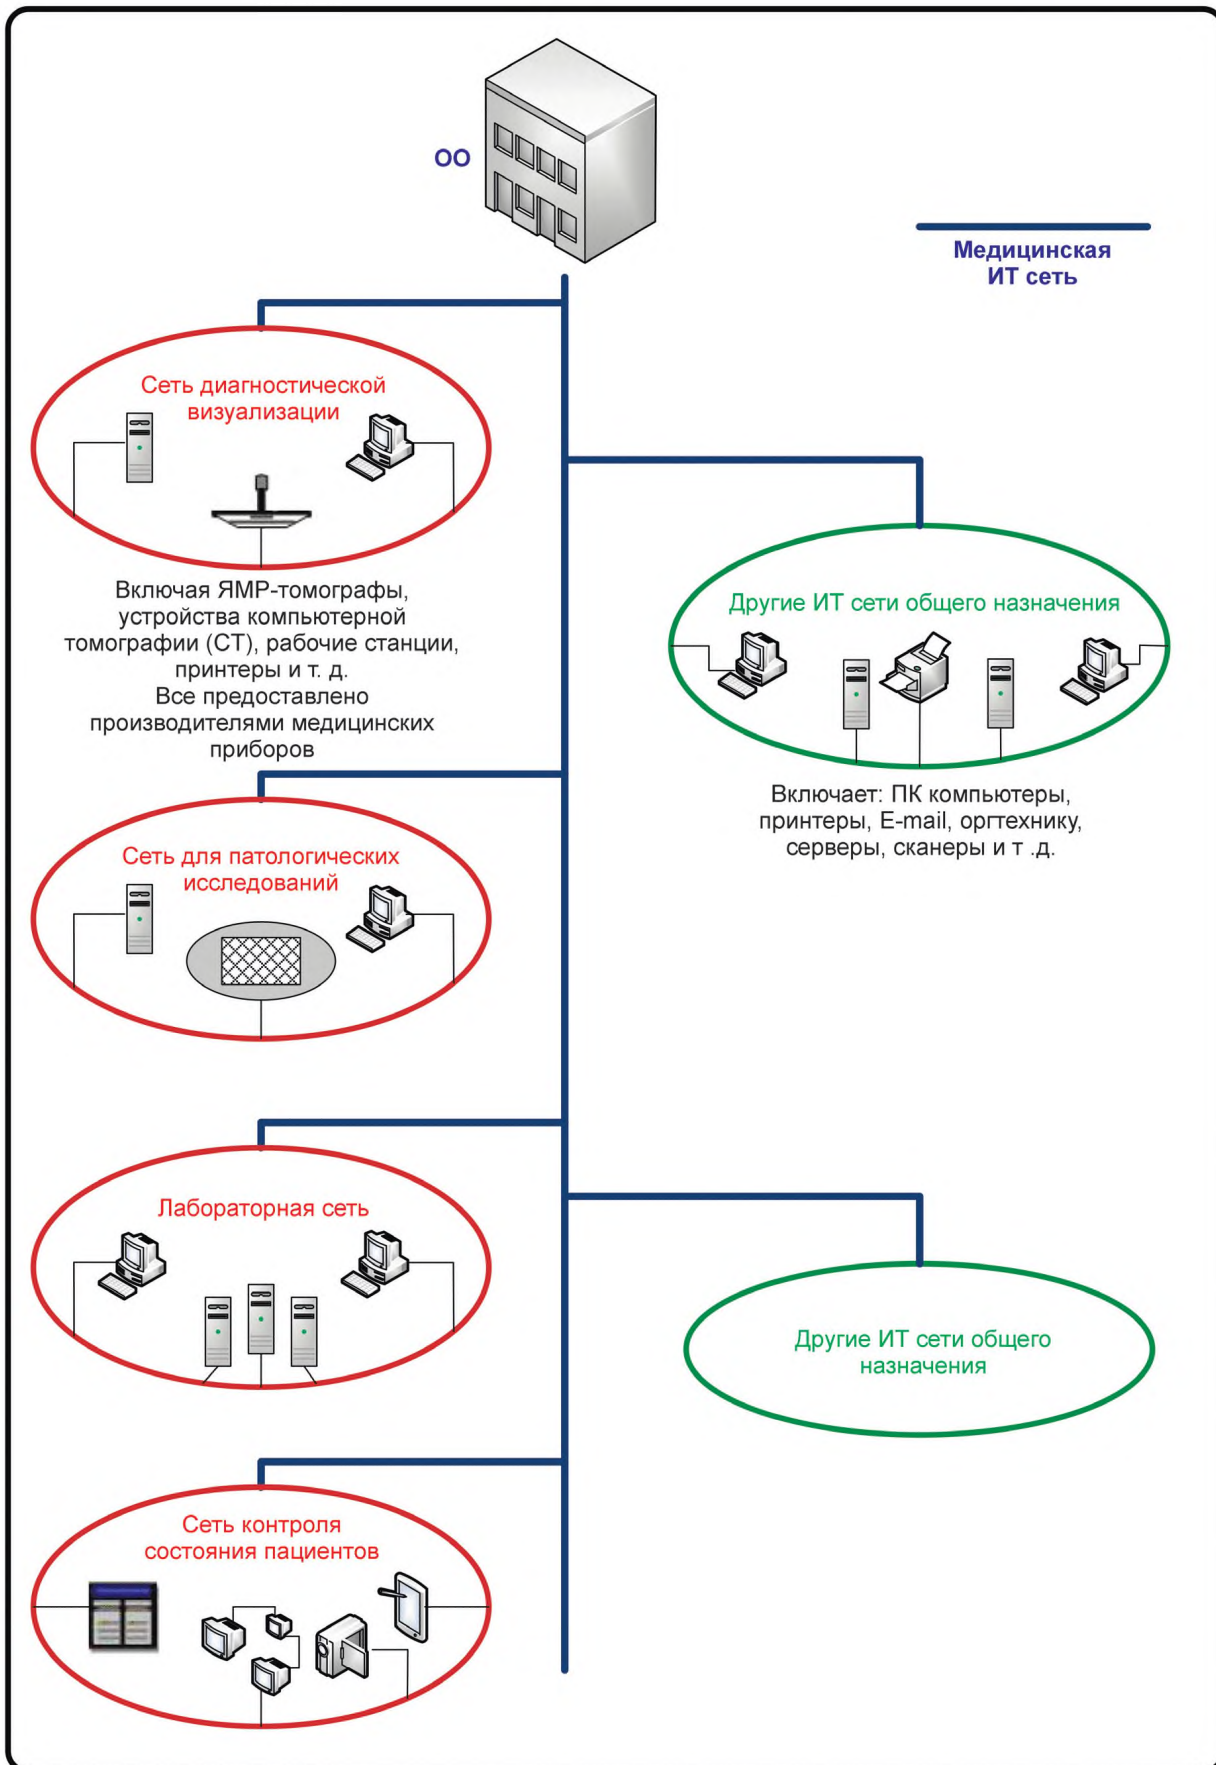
ОО

Медицинская ИТ сеть

Сеть диагностической визуализации

Включая ЯМР-томографы, устройства компьютерной томографии (СТ), рабочие станции, принтеры и т. д.
Все предоставлено производителями медицинских приборов

Другие ИТ сети общего назначения

Включает: ПК компьютеры, принтеры, E-mail, оргтехнику, серверы, сканеры и т .д.

Сеть для патологических исследований

Лабораторная сеть

Другие ИТ сети общего назначения

Сеть контроля состояния пациентов